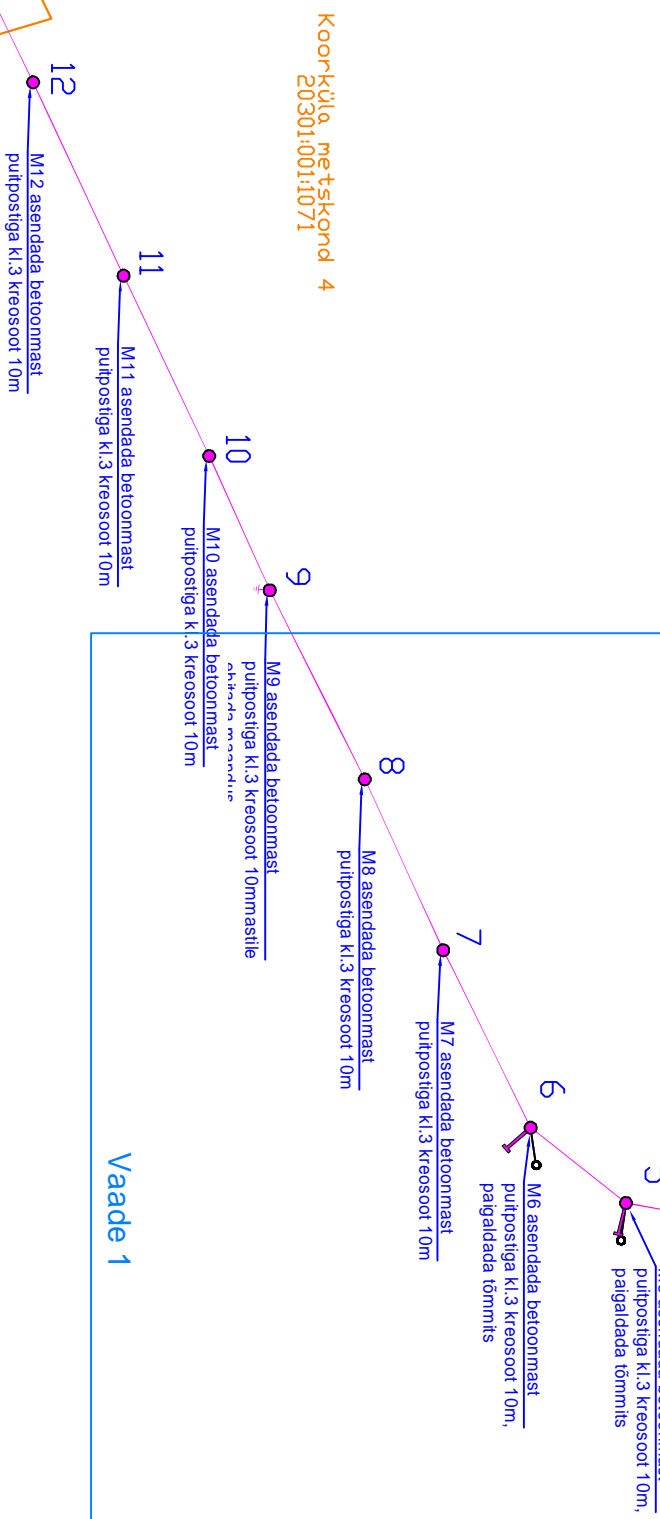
Koorküla metskond 4
20301:001:1071

12
M12 asendada betoonmast
puitpostiga kl.3 kreosoot 10m

11
M11 asendada betoonmast
puitpostiga kl.3 kreosoot 10m

10
M10 asendada betoonmast
puitpostiga kl.3 kreosoot 10m

9
M9 asendada betoonmast
puitpostiga kl.3 kreosoot 10mmastile
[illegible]

8
M8 asendada betoonmast
puitpostiga kl.3 kreosoot 10m

7
M7 asendada betoonmast
puitpostiga kl.3 kreosoot 10m

6
M6 asendada betoonmast
puitpostiga kl.3 kreosoot 10m,
paigaldada tõmmits

5
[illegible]
puitpostiga kl.3 kreosoot 10m,
paigaldada tõmmits

Vaade 1